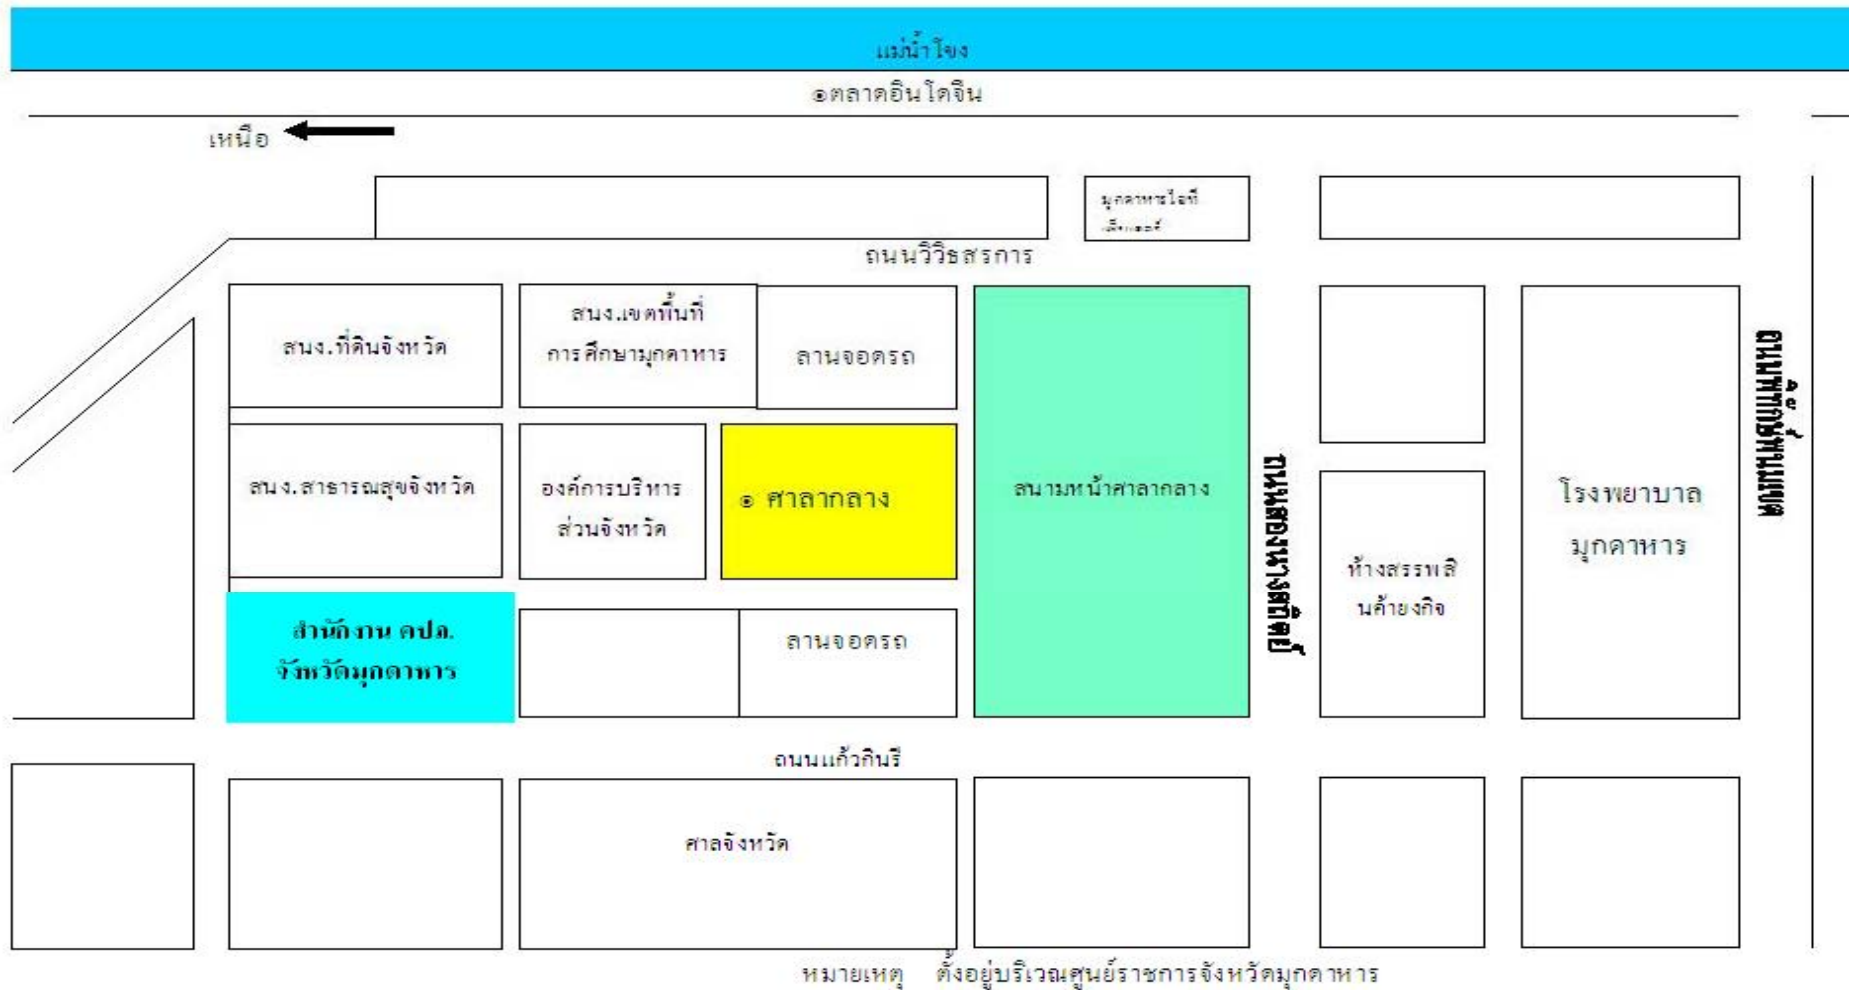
แม่น้ำโขง

๏ตลาดอินโดจีน

เหนือ

มุกดาหารไอที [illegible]

ถนนวิวิธสรการ

สนง.ที่ดินจังหวัด

สนง.เขตพื้นที่การศึกษามุกดาหาร

ลานจอดรถ

สนง.สาธารณสุขจังหวัด

องค์การบริหารส่วนจังหวัด

๏ ศาลากลาง

สนามหน้าศาลากลาง

ถนนสองนางสถิตย์

ห้างสรรพสินค้ายงกิจ

โรงพยาบาลมุกดาหาร

ถนนพิทักษ์พนมเขต

สำนักงาน คปภ. จังหวัดมุกดาหาร

ลานจอดรถ

ถนนแก้วกินรี

ศาลจังหวัด

หมายเหตุ ตั้งอยู่บริเวณศูนย์ราชการจังหวัดมุกดาหาร